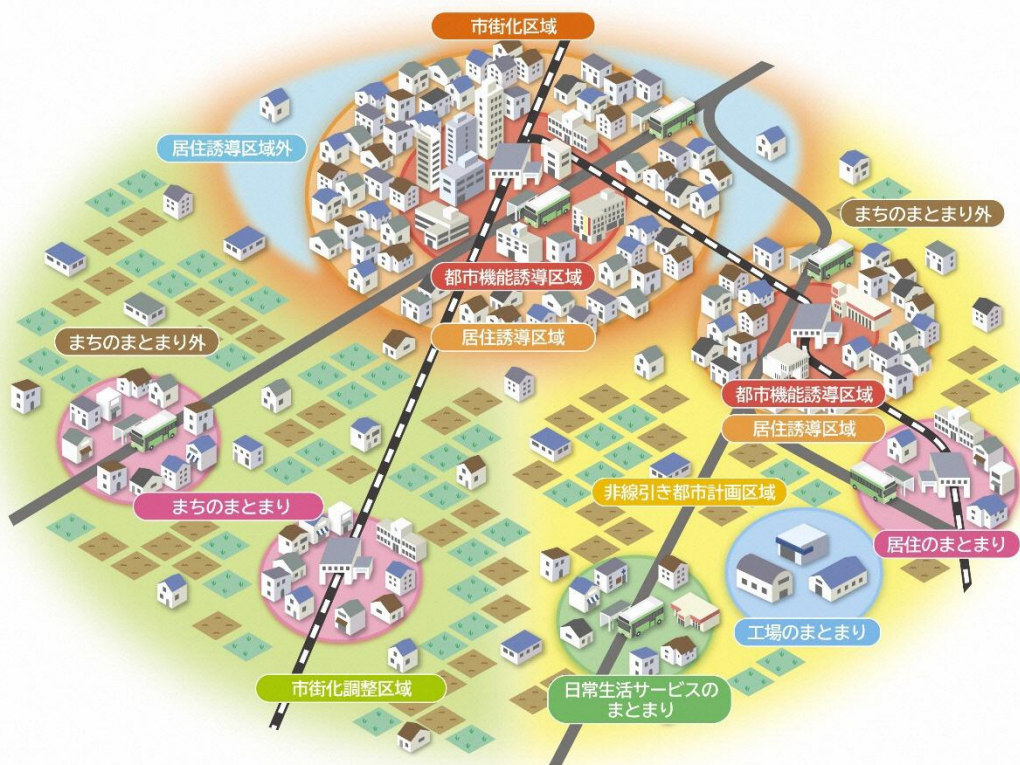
市街化区域

居住誘導区域外

まちのまとまり外

都市機能誘導区域

居住誘導区域

まちのまとまり外

都市機能誘導区域

居住誘導区域

まちのまとまり

非線引き都市計画区域

居住のまとまり

工場のまとまり

市街化調整区域

日常生活サービスのまとまり